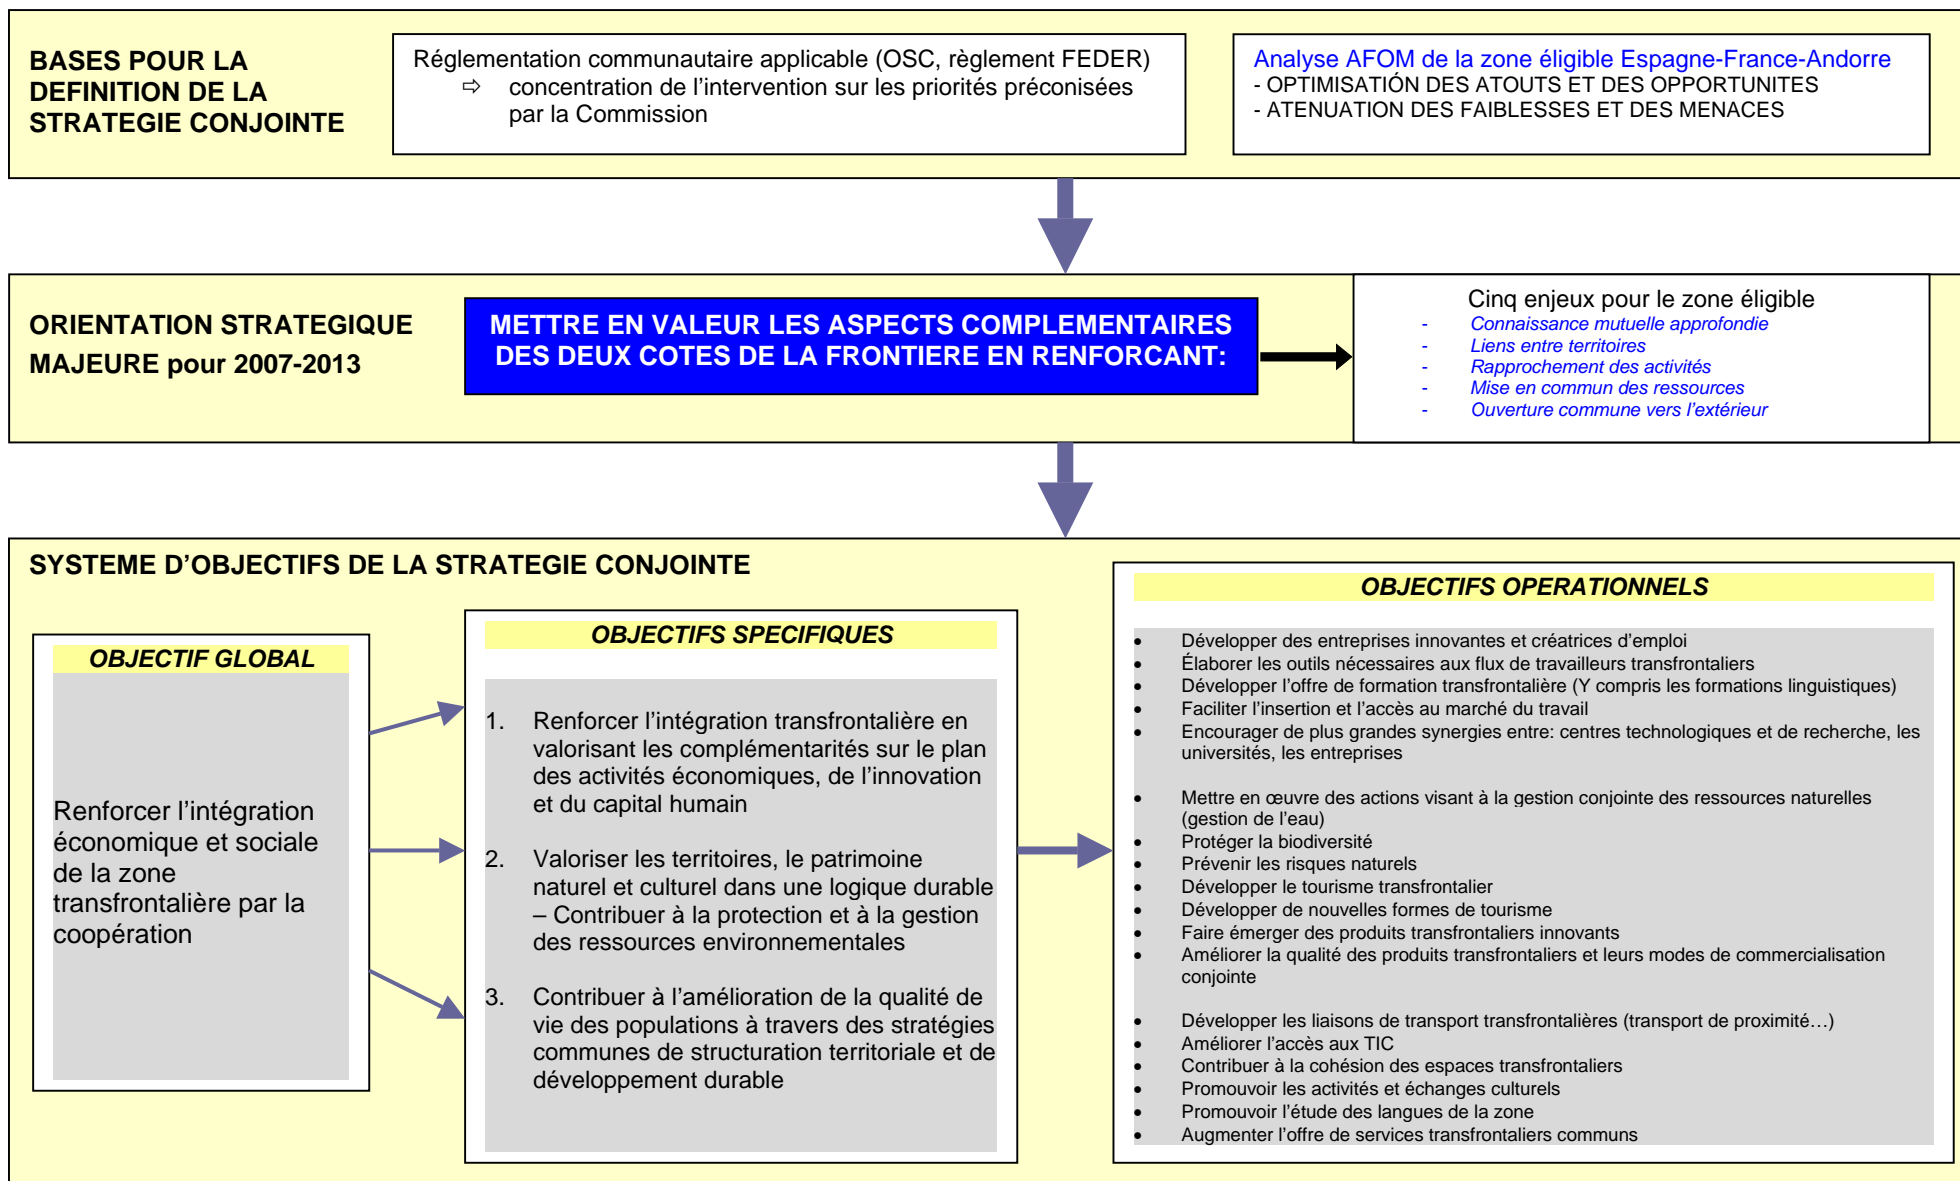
BASES POUR LA DEFINITION DE LA STRATEGIE CONJOINTE

Réglementation communautaire applicable (OSC, règlement FEDER)
⇨ concentration de l'intervention sur les priorités préconisées par la Commission

Analyse AFOM de la zone éligible Espagne-France-Andorre
- OPTIMISATIÓN DES ATOUTS ET DES OPPORTUNITES
- ATENUATION DES FAIBLESSES ET DES MENACES

ORIENTATION STRATEGIQUE MAJEURE pour 2007-2013

METTRE EN VALEUR LES ASPECTS COMPLEMENTAIRES DES DEUX COTES DE LA FRONTIERE EN RENFORCANT:

Cinq enjeux pour le zone éligible
- Connaissance mutuelle approfondie
- Liens entre territoires
- Rapprochement des activités
- Mise en commun des ressources
- Ouverture commune vers l'extérieur

SYSTEME D'OBJECTIFS DE LA STRATEGIE CONJOINTE

OBJECTIF GLOBAL

Renforcer l'intégration économique et sociale de la zone transfrontalière par la coopération

OBJECTIFS SPECIFIQUES

1. Renforcer l'intégration transfrontalière en valorisant les complémentarités sur le plan des activités économiques, de l'innovation et du capital humain

2. Valoriser les territoires, le patrimoine naturel et culturel dans une logique durable – Contribuer à la protection et à la gestion des ressources environnementales

3. Contribuer à l'amélioration de la qualité de vie des populations à travers des stratégies communes de structuration territoriale et de développement durable

OBJECTIFS OPERATIONNELS

- Développer des entreprises innovantes et créatrices d'emploi
- Élaborer les outils nécessaires aux flux de travailleurs transfrontaliers
- Développer l'offre de formation transfrontalière (Y compris les formations linguistiques)
- Faciliter l'insertion et l'accès au marché du travail
- Encourager de plus grandes synergies entre: centres technologiques et de recherche, les universités, les entreprises

- Mettre en œuvre des actions visant à la gestion conjointe des ressources naturelles (gestion de l'eau)
- Protéger la biodiversité
- Prévenir les risques naturels
- Développer le tourisme transfrontalier
- Développer de nouvelles formes de tourisme
- Faire émerger des produits transfrontaliers innovants
- Améliorer la qualité des produits transfrontaliers et leurs modes de commercialisation conjointe

- Développer les liaisons de transport transfrontalières (transport de proximité…)
- Améliorer l'accès aux TIC
- Contribuer à la cohésion des espaces transfrontaliers
- Promouvoir les activités et échanges culturels
- Promouvoir l'étude des langues de la zone
- Augmenter l'offre de services transfrontaliers communs